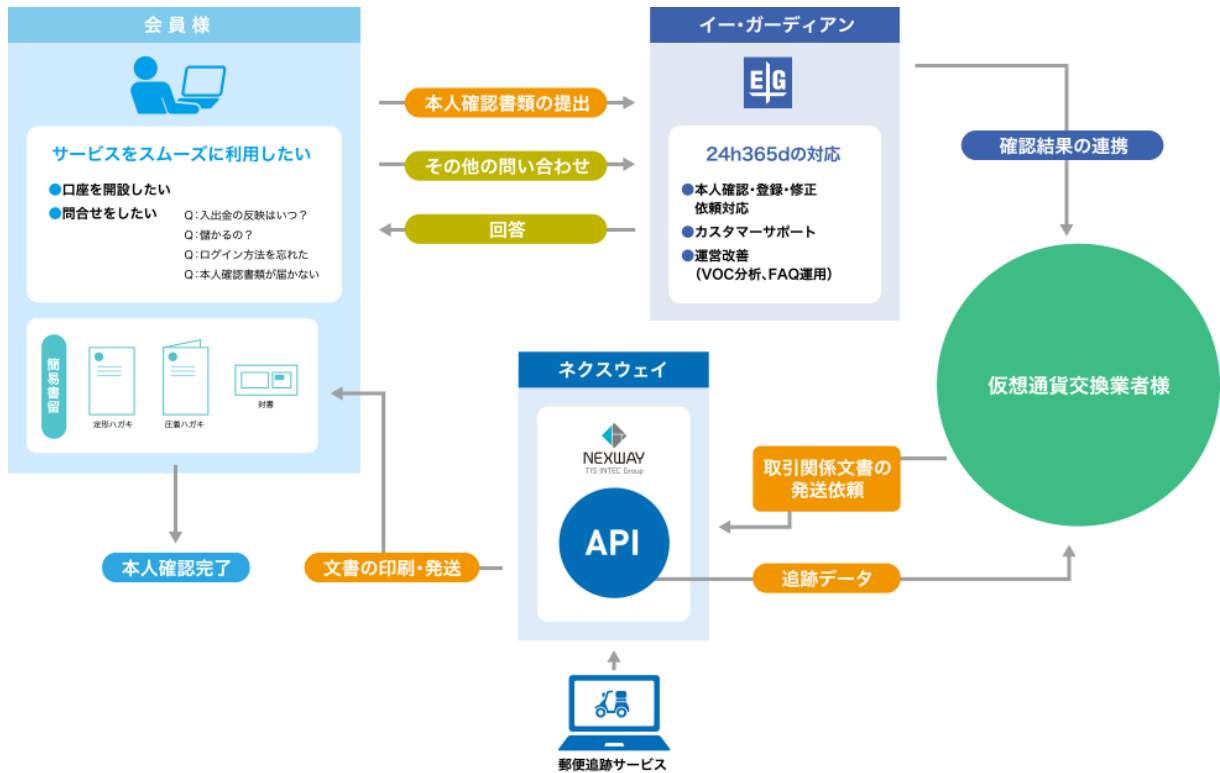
会員様

サービスをスムーズに利用したい

●口座を開設したい
●問合せをしたい

Q：入出金の反映はいつ？
Q：儲かるの？
Q：ログイン方法を忘れた
Q：本人確認書類が届かない

簡易書留

定形ハガキ
圧着ハガキ
封書

本人確認完了

本人確認書類の提出
その他の問い合わせ
回答

イー・ガーディアン

EG

24h365dの対応

●本人確認・登録・修正依頼対応
●カスタマーサポート
●運営改善（VOC分析、FAQ運用）

確認結果の連携

仮想通貨交換業者様

ネクスウェイ

NEXWAY
TIS INTEC Group

API

取引関係文書の発送依頼

追跡データ

文書の印刷・発送

郵便追跡サービス